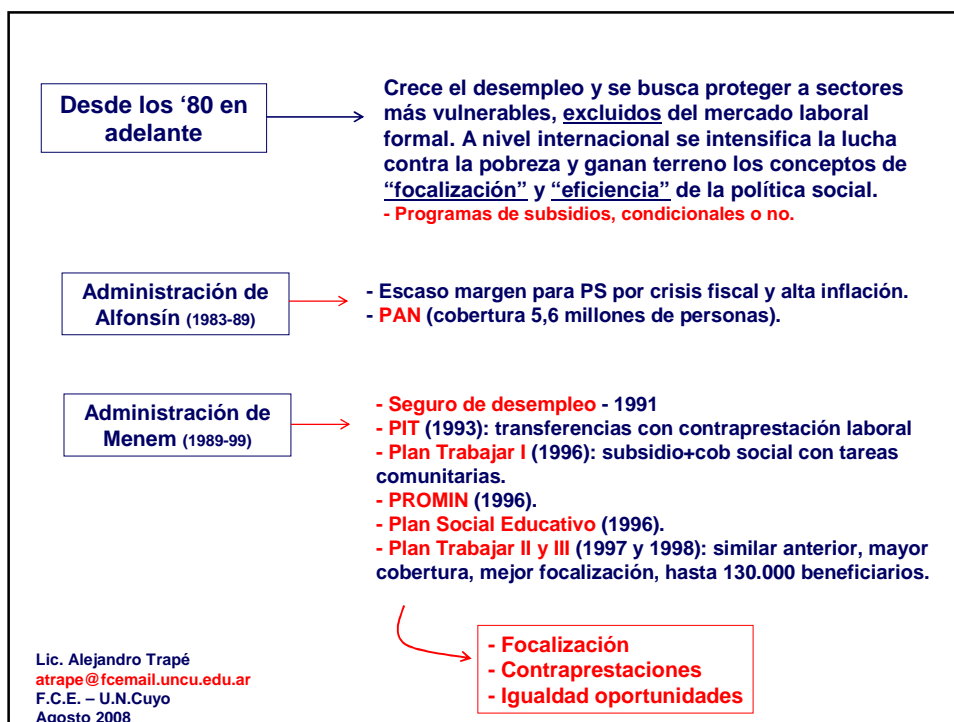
Desde los ‘80 en adelante

Crece el desempleo y se busca proteger a sectores más vulnerables, excluidos del mercado laboral formal. A nivel internacional se intensifica la lucha contra la pobreza y ganan terreno los conceptos de “focalización” y “eficiencia” de la política social.
- Programas de subsidios, condicionales o no.

Administración de Alfonsín (1983-89)

- Escaso margen para PS por crisis fiscal y alta inflación.
- PAN (cobertura 5,6 millones de personas).

Administración de Menem (1989-99)

- Seguro de desempleo - 1991
- PIT (1993): transferencias con contraprestación laboral
- Plan Trabajar I (1996): subsidio+cob social con tareas comunitarias.
- PROMIN (1996).
- Plan Social Educativo (1996).
- Plan Trabajar II y III (1997 y 1998): similar anterior, mayor cobertura, mejor focalización, hasta 130.000 beneficiarios.

- Focalización
- Contraprestaciones
- Igualdad oportunidades

Lic. Alejandro Trapé
atrape@fcemail.uncu.edu.ar
F.C.E. – U.N.Cuyo
Agosto 2008